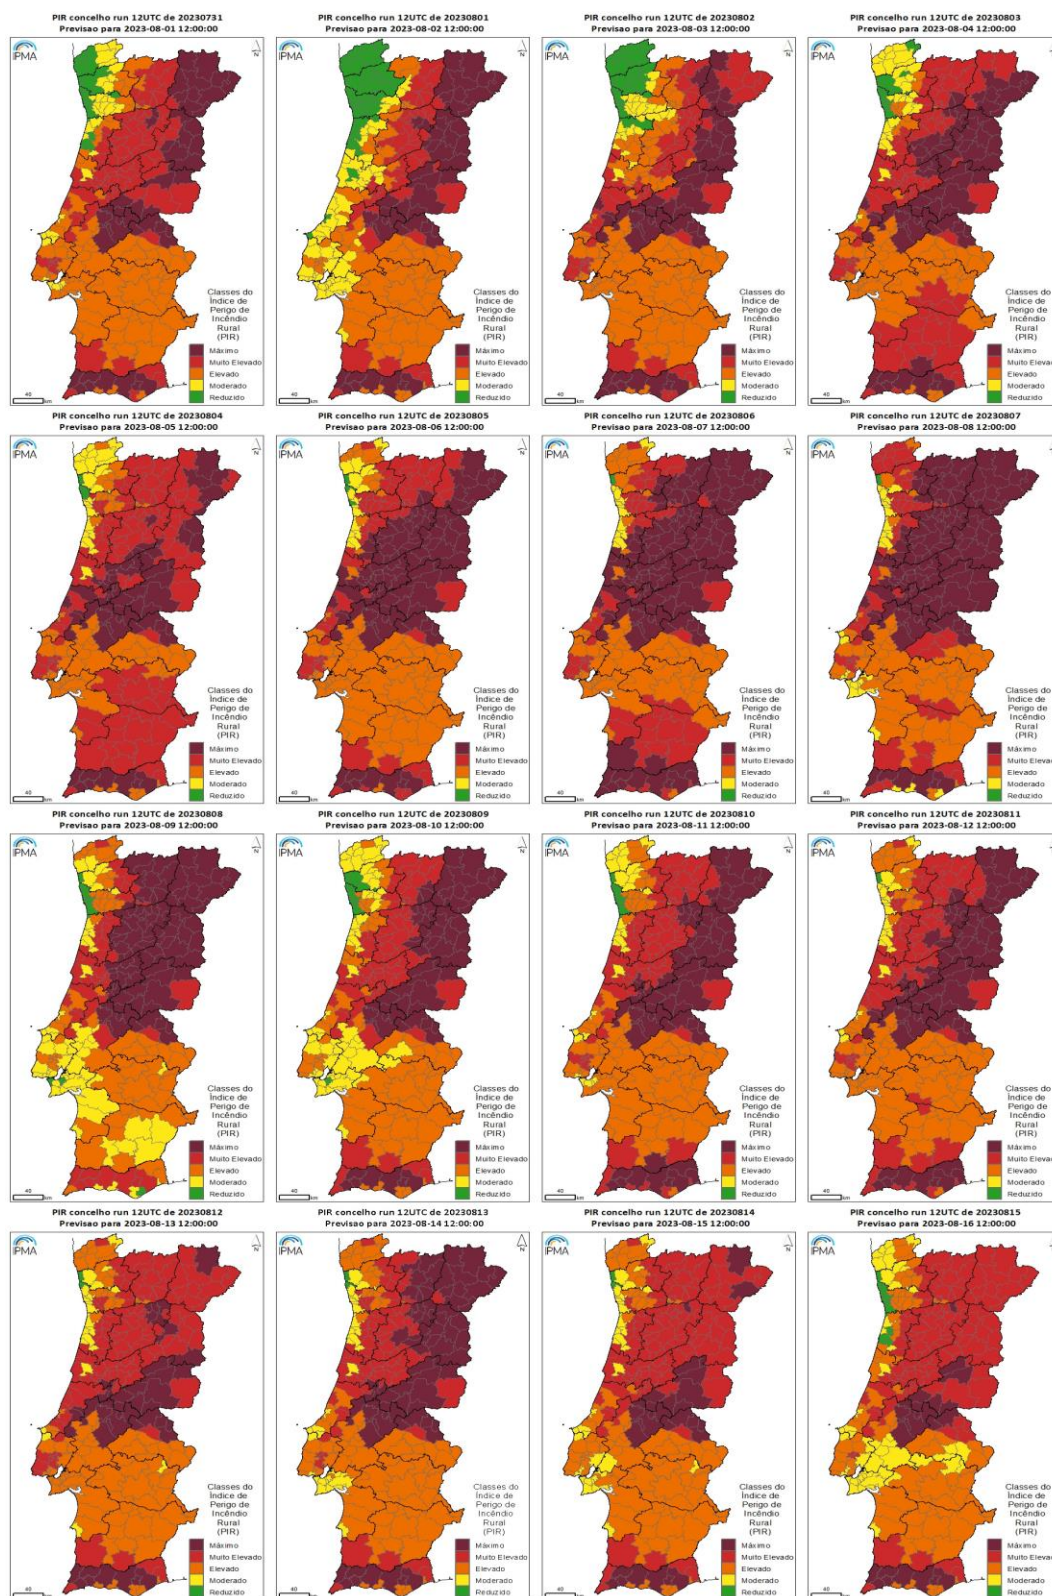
PIR concelho run 12UTC de 20230731
Previsao para 2023-08-01 12:00:00

IPMA

N

Classes do Índice de Perigo de Incêndio Rural (PIR)
Máximo
Muito Elevado
Elevado
Moderado
Reduzido

40 km

PIR concelho run 12UTC de 20230801
Previsao para 2023-08-02 12:00:00

IPMA

N

Classes do Índice de Perigo de Incêndio Rural (PIR)
Máximo
Muito Elevado
Elevado
Moderado
Reduzido

40 km

PIR concelho run 12UTC de 20230802
Previsao para 2023-08-03 12:00:00

IPMA

N

Classes do Índice de Perigo de Incêndio Rural (PIR)
Máximo
Muito Elevado
Elevado
Moderado
Reduzido

40 km

PIR concelho run 12UTC de 20230803
Previsao para 2023-08-04 12:00:00

IPMA

Classes do Índice de Perigo de Incêndio Rural (PIR)
Máximo
Muito Eleva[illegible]
Elevado
Moderado
Reduzido

40 km

PIR concelho run 12UTC de 20230804
Previsao para 2023-08-05 12:00:00

IPMA

N

Classes do Índice de Perigo de Incêndio Rural (PIR)
Máximo
Muito Elevado
Elevado
Moderado
Reduzido

40 km

PIR concelho run 12UTC de 20230805
Previsao para 2023-08-06 12:00:00

IPMA

N

Classes do Índice de Perigo de Incêndio Rural (PIR)
Máximo
Muito Elevado
Elevado
Moderado
Reduzido

40 km

PIR concelho run 12UTC de 20230806
Previsao para 2023-08-07 12:00:00

IPMA

N

Classes do Índice de Perigo de Incêndio Rural (PIR)
Máximo
Muito Elevado
Elevado
Moderado
Reduzido

40 km

PIR concelho run 12UTC de 20230807
Previsao para 2023-08-08 12:00:00

IPMA

Classes do Índice de Perigo de Incêndio Rural (PIR)
Máximo
Muito Eleva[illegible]
Elevado
Moderado
Reduzido

40 km

PIR concelho run 12UTC de 20230808
Previsao para 2023-08-09 12:00:00

IPMA

N

Classes do Índice de Perigo de Incêndio Rural (PIR)
Máximo
Muito Elevado
Elevado
Moderado
Reduzido

40 km

PIR concelho run 12UTC de 20230809
Previsao para 2023-08-10 12:00:00

IPMA

N

Classes do Índice de Perigo de Incêndio Rural (PIR)
Máximo
Muito Elevado
Elevado
Moderado
Reduzido

40 km

PIR concelho run 12UTC de 20230810
Previsao para 2023-08-11 12:00:00

IPMA

N

Classes do Índice de Perigo de Incêndio Rural (PIR)
Máximo
Muito Elevado
Elevado
Moderado
Reduzido

40 km

PIR concelho run 12UTC de 20230811
Previsao para 2023-08-12 12:00:00

IPMA

Classes do Índice de Perigo de Incêndio Rural (PIR)
Máximo
Muito Eleva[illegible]
Elevado
Moderado
Reduzido

40 km

PIR concelho run 12UTC de 20230812
Previsao para 2023-08-13 12:00:00

IPMA

N

Classes do Índice de Perigo de Incêndio Rural (PIR)
Máximo
Muito Elevado
Elevado
Moderado
Reduzido

40 km

PIR concelho run 12UTC de 20230813
Previsao para 2023-08-14 12:00:00

IPMA

N

Classes do Índice de Perigo de Incêndio Rural (PIR)
Máximo
Muito Elevado
Elevado
Moderado
Reduzido

40 km

PIR concelho run 12UTC de 20230814
Previsao para 2023-08-15 12:00:00

IPMA

N

Classes do Índice de Perigo de Incêndio Rural (PIR)
Máximo
Muito Elevado
Elevado
Moderado
Reduzido

40 km

PIR concelho run 12UTC de 20230815
Previsao para 2023-08-16 12:00:00

IPMA

Classes do Índice de Perigo de Incêndio Rural (PIR)
Máximo
Muito Eleva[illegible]
Elevado
Moderado
Reduzido